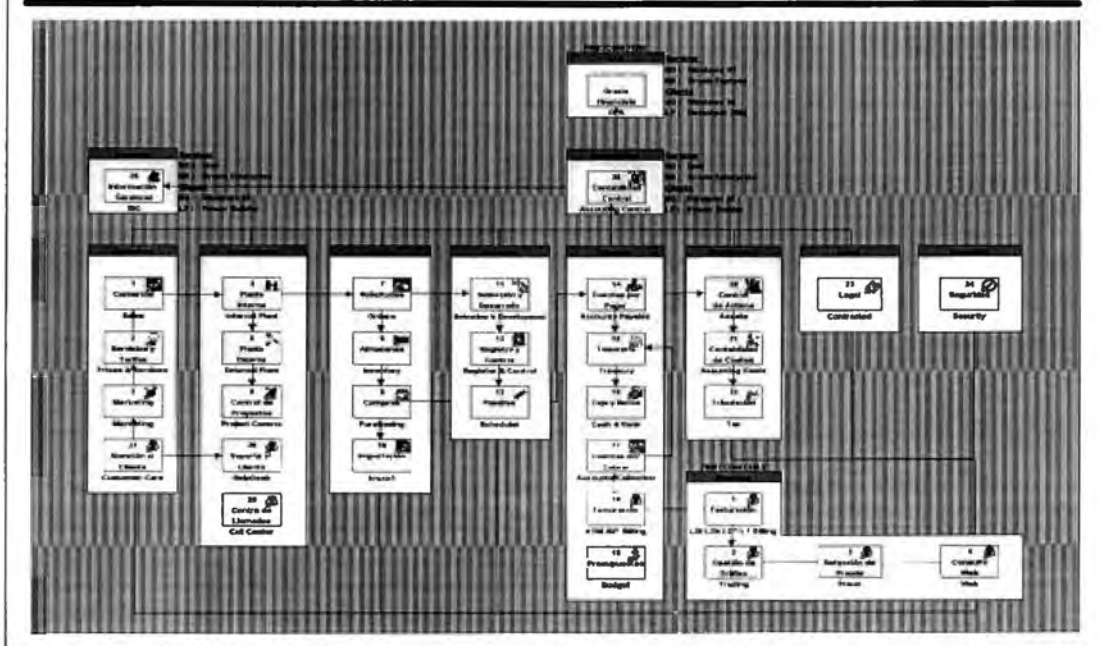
Grupo Abastible
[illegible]

25 Información Gerencial
MIC

26 Contabilidad Central
Accounting Control

1 Comercial
Sales

2 Servicio al Tráfico
Private Attendance

3 Marketing
Marketing

27 Atención al Cliente
Customer Care

4 Planta Interna
Internal Plant

5 Planta Externa
External Plant

6 Control de Proyectos
Project Control

28 Soporte Clientes
Helpdesk

29 Centro de Llamadas
Call Center

7 Solicitudes
Orders

8 Almacenes
Inventory

9 Compras
Purchasing

10 Importación
Import

11 Selección y Desarrollo
Selection & Development

12 Registro y Control
Registration & Control

13 Planillas
Schedules

14 Cuentas por Pagar
Accounts Payable

15 Tesorería
Treasury

16 Caja y Bancos
Cash & Bank

17 Cuentas por Cobrar
Accounts Collection

18 Facturación
ATM/AP Billing

19 Presupuestos
Budget

20 Control de Activos
Assets

21 Contabilidad de Costos
Accounting Costs

22 Tributación
Tax

23 Legal
Contracted

24 Seguridad
Security

1 Facturación
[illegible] Billing

2 Gestión de Tráfico
Trafing

3 Detección de Fraude
Fraud

4 CONSUPE Web
Web